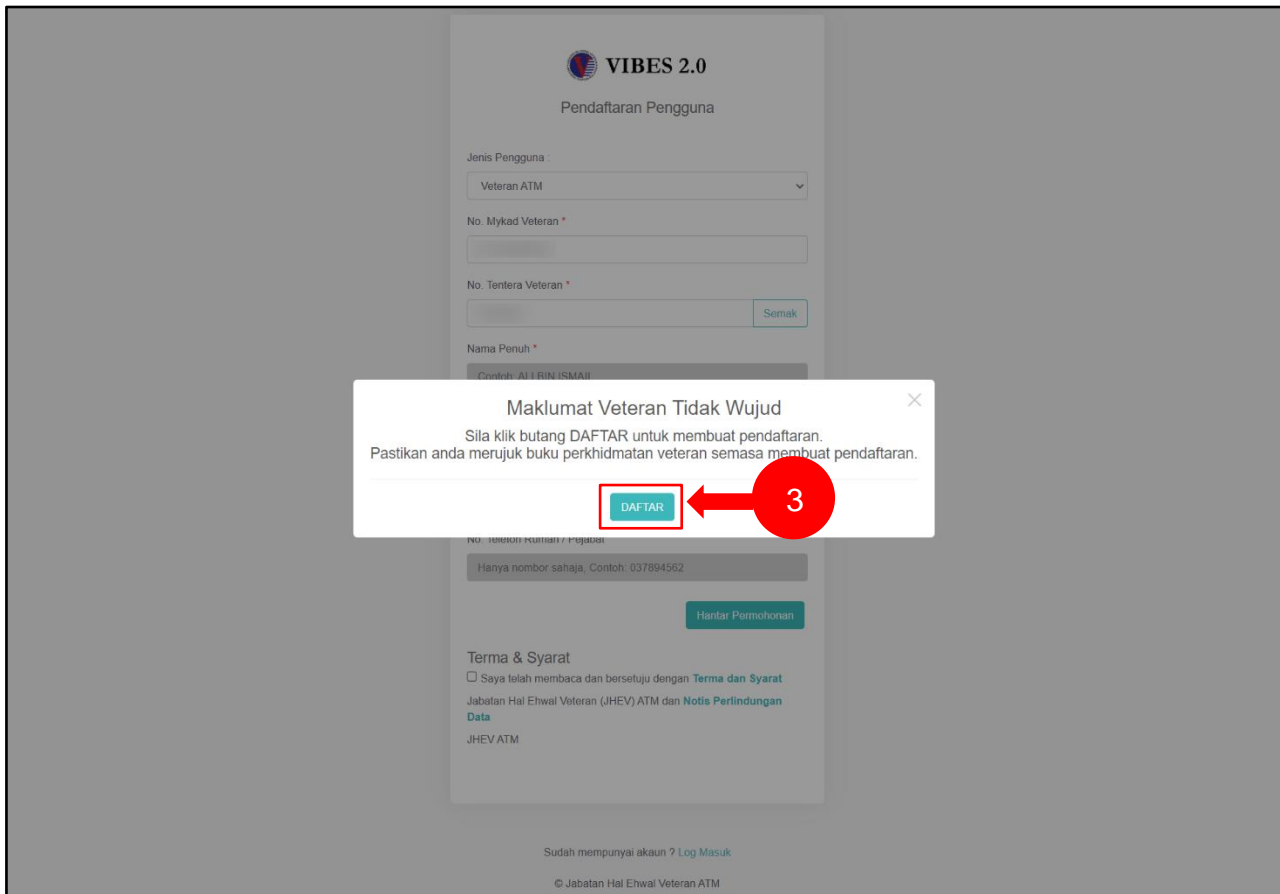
VIBES 2.0

Pendaftaran Pengguna

Jenis Pengguna :

Veteran ATM

No. Mykad Veteran *

No. Tentera Veteran *

Semak

Nama Penuh *

Contoh: ALI BIN ISMAIL

Maklumat Veteran Tidak Wujud

×

Sila klik butang DAFTAR untuk membuat pendaftaran.
Pastikan anda merujuk buku perkhidmatan veteran semasa membuat pendaftaran.

DAFTAR

3

No. Telefon Rumah / Pejabat

Hanya nombor sahaja, Contoh: 037894562

Hantar Permohonan

Terma & Syarat

Saya telah membaca dan bersetuju dengan Terma dan Syarat Jabatan Hal Ehwal Veteran (JHEV) ATM dan Notis Perlindungan Data JHEV ATM

Sudah mempunyai akaun ? Log Masuk

© Jabatan Hal Ehwal Veteran ATM